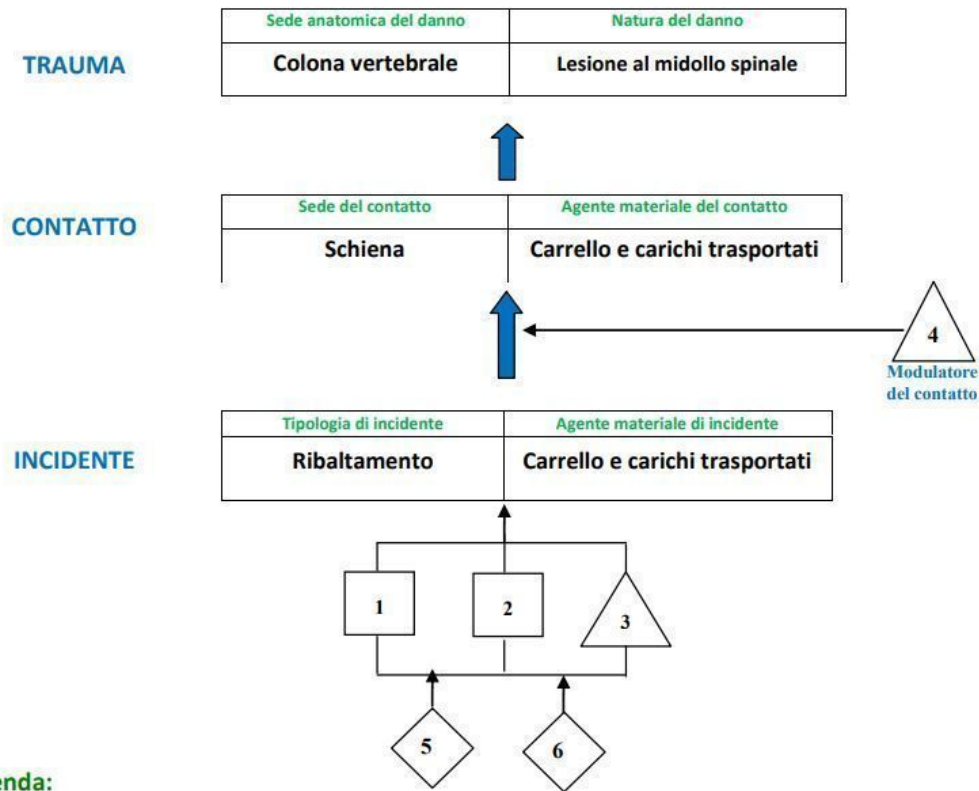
TRAUMA

| Sede anatomica del danno | Natura del danno |
|---|---|
| Colona vertebrale | Lesione al midollo spinale |

CONTATTO

| Sede del contatto | Agente materiale del contatto |
|---|---|
| Schiena | Carrello e carichi trasportati |

4
Modulatore del contatto

INCIDENTE

| Tipologia di incidente | Agente materiale di incidente |
|---|---|
| Ribaltamento | Carrello e carichi trasportati |

1
2
3
5
6

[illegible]enda: